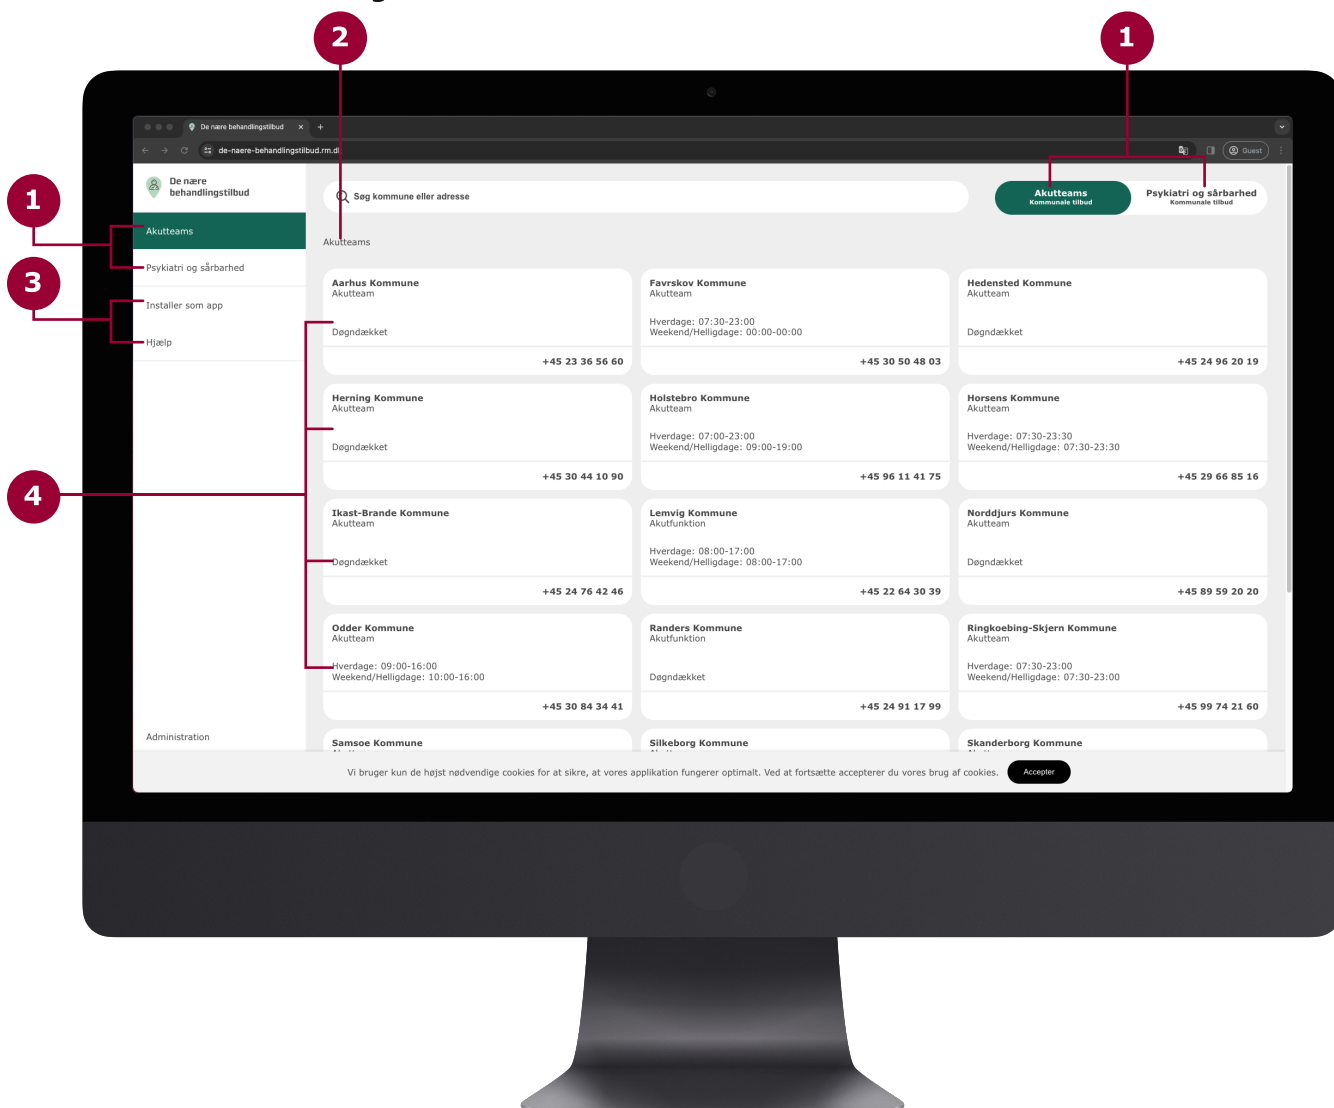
2

1

De nære behandlingstilbud ×  +

de-naere-behandlingstilbud.rm.dk

Guest

De nære behandlingstilbud

1

Akutteams

Psykiatri og sårbarhed

3

Installer som app

Hjælp

4

Administration

Søg kommune eller adresse

Akutteams
Kommunale tilbud

Psykiatri og sårbarhed
Kommunale tilbud

Akutteams

| Aarhus Kommune<br>Akutteam<br>Døgndækket<br>+45 23 36 56 60 | Favrskov Kommune<br>Akutteam<br>Hverdage: 07:30-23:00<br>Weekend/Helligdage: 00:00-00:00<br>+45 30 50 48 03 | Hedensted Kommune<br>Akutteam<br>Døgndækket<br>+45 24 96 20 19 |
|---|---|---|
| Herning Kommune<br>Akutteam<br>Døgndækket<br>+45 30 44 10 90 | Holstebro Kommune<br>Akutteam<br>Hverdage: 07:00-23:00<br>Weekend/Helligdage: 09:00-19:00<br>+45 96 11 41 75 | Horsens Kommune<br>Akutteam<br>Hverdage: 07:30-23:30<br>Weekend/Helligdage: 07:30-23:30<br>+45 29 66 85 16 |
| Ikast-Brande Kommune<br>Akutteam<br>Døgndækket<br>+45 24 76 42 46 | Lemvig Kommune<br>Akutfunktion<br>Hverdage: 08:00-17:00<br>Weekend/Helligdage: 08:00-17:00<br>+45 22 64 30 39 | Norddjurs Kommune<br>Akutteam<br>Døgndækket<br>+45 89 59 20 20 |
| Odder Kommune<br>Akutteam<br>Hverdage: 09:00-16:00<br>Weekend/Helligdage: 10:00-16:00<br>+45 30 84 34 41 | Randers Kommune<br>Akutfunktion<br>Døgndækket<br>+45 24 91 17 99 | Ringkoebing-Skjern Kommune<br>Akutteam<br>Hverdage: 07:30-23:00<br>Weekend/Helligdage: 07:30-23:00<br>+45 99 74 21 60 |
| Samsoe Kommune | Silkeborg Kommune | Skanderborg Kommune |

Vi bruger kun de højst nødvendige cookies for at sikre, at vores applikation fungerer optimalt. Ved at fortsætte accepterer du vores brug af cookies.

Accepter